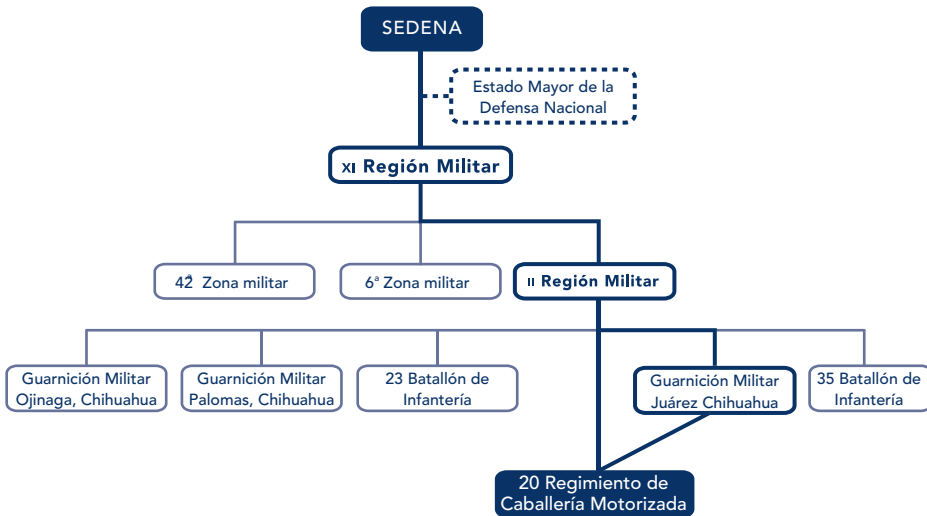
SEDENA

Estado Mayor de la Defensa Nacional

XI Región Militar

42ª Zona militar

6ª Zona militar

II Región Militar

Guarnición Militar Ojinaga, Chihuahua

Guarnición Militar Palomas, Chihuahua

23 Batallón de Infantería

Guarnición Militar Juárez Chihuahua

35 Batallón de Infantería

20 Regimiento de Caballería Motorizada